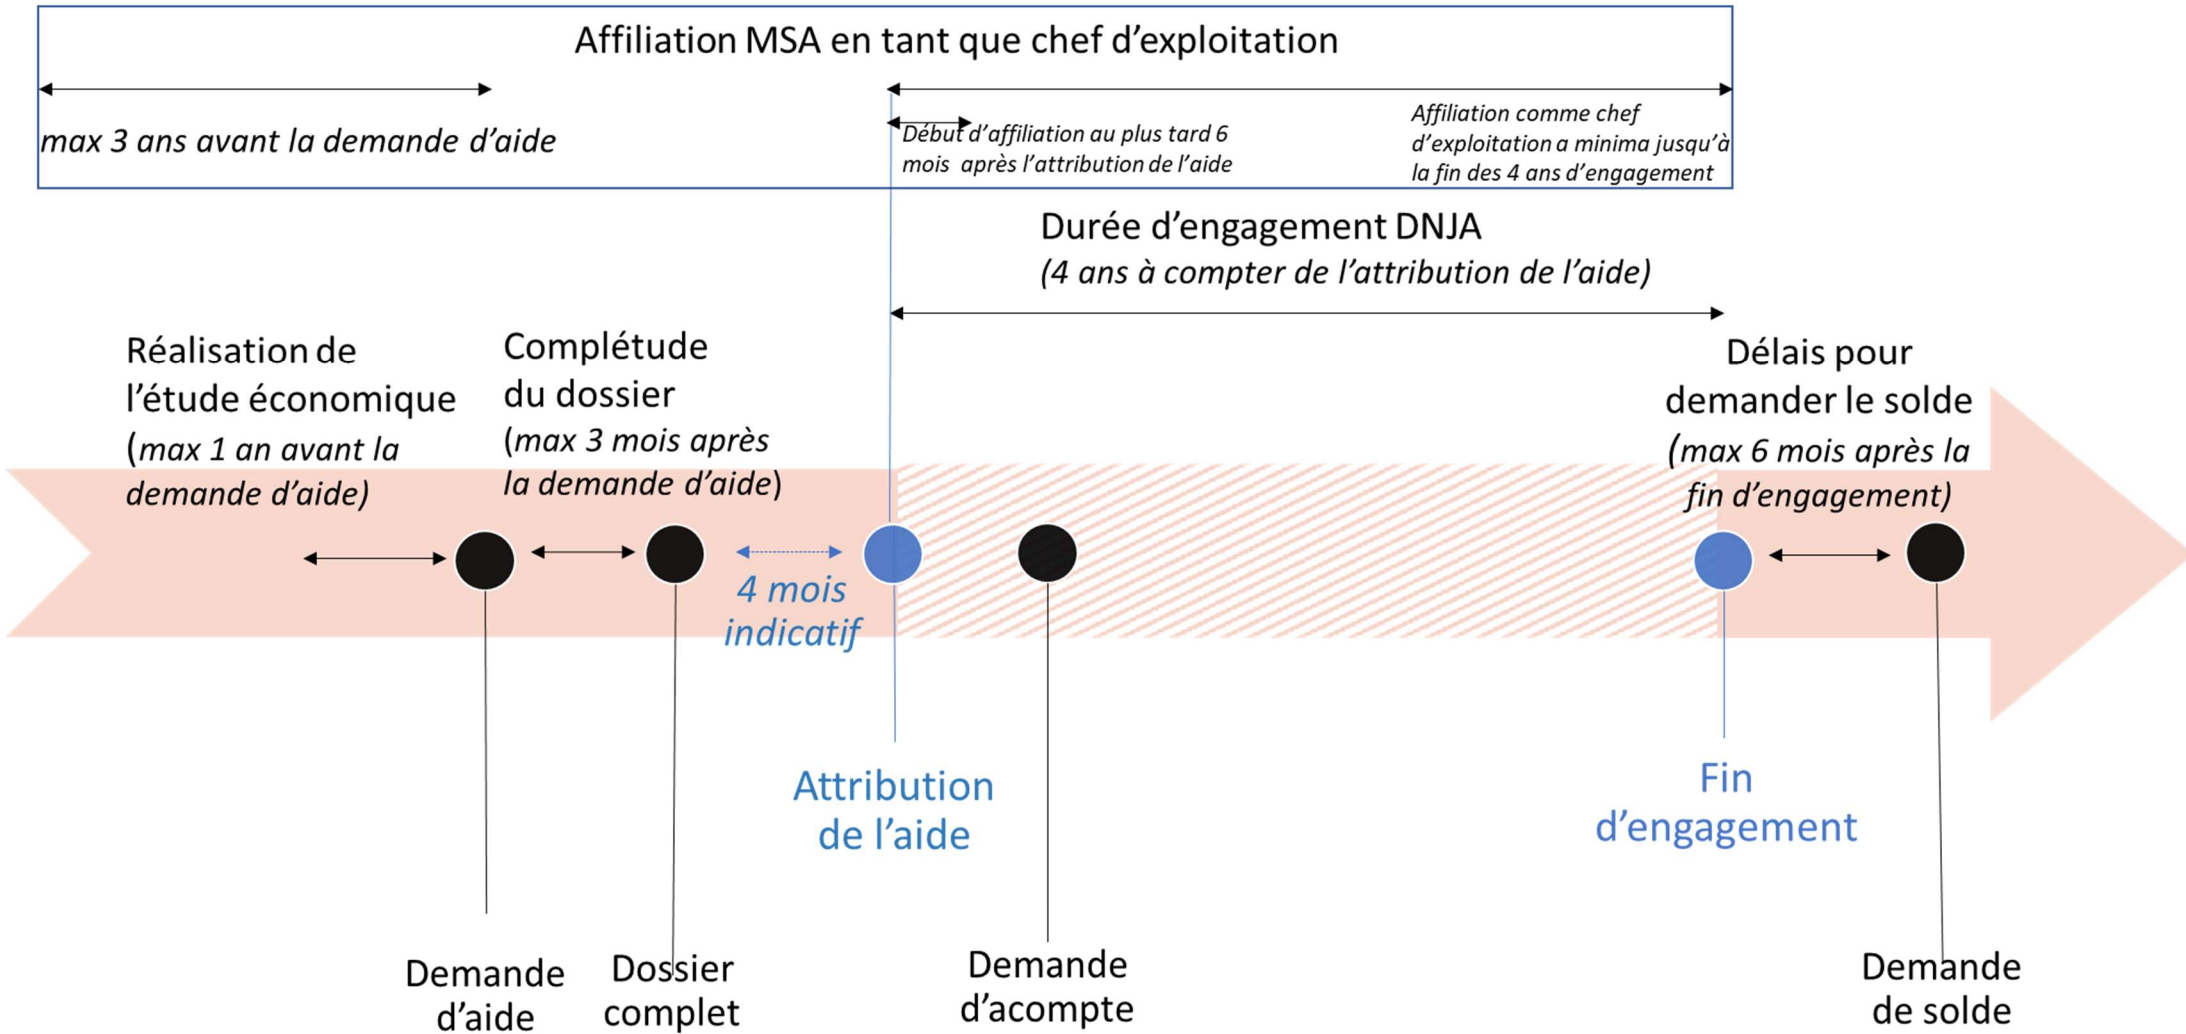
Affiliation MSA en tant que chef d'exploitation

max 3 ans avant la demande d'aide

Début d'affiliation au plus tard 6 mois après l'attribution de l'aide

Affiliation comme chef d'exploitation a minima jusqu'à la fin des 4 ans d'engagement

Durée d'engagement DNJA
(4 ans à compter de l'attribution de l'aide)

Réalisation de l'étude économique (max 1 an avant la demande d'aide)

Complétude du dossier (max 3 mois après la demande d'aide)

4 mois indicatif

Délais pour demander le solde (max 6 mois après la fin d'engagement)

Attribution de l'aide

Fin d'engagement

Demande d'aide

Dossier complet

Demande d'acompte

Demande de solde